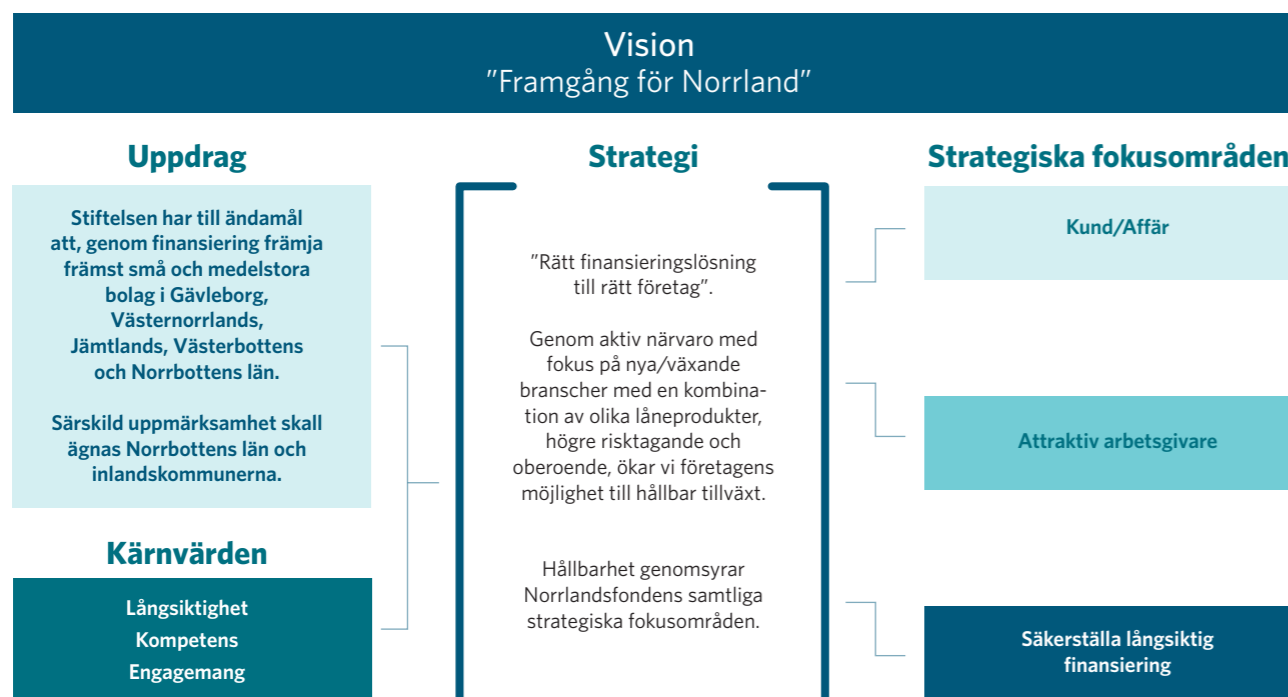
Vision
"Framgång för Norrland"

Uppdrag

Stiftelsen har till ändamål att, genom finansiering främja främst små och medelstora bolag i Gävleborg, Västernorrlands, Jämtlands, Västerbottens och Norrbottens län.

Särskild uppmärksamhet skall ägnas Norrbottens län och inlandskommunerna.

Kärnvärden

Långsiktighet
Kompetens
Engagemang

Strategi

"Rätt finansieringslösning till rätt företag".

Genom aktiv närvaro med fokus på nya/växande branscher med en kombination av olika låneprodukter, högre risktagande och oberoende, ökar vi företagens möjlighet till hållbar tillväxt.

Hållbarhet genomsyrar Norrlandsfondens samtliga strategiska fokusområden.

Strategiska fokusområden

Kund/Affär

Attraktiv arbetsgivare

Säkerställa långsiktig finansiering